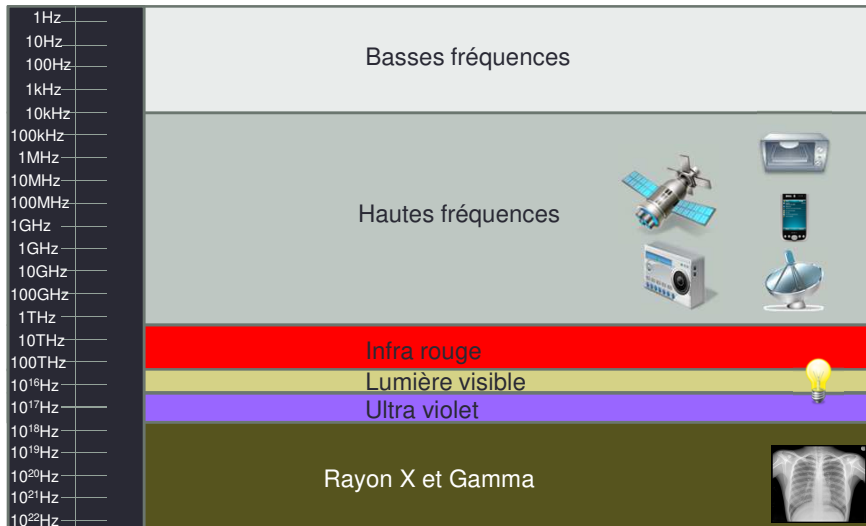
1Hz
10Hz
100Hz
1kHz
10kHz
100kHz
1MHz
10MHz
100MHz
1GHz
1GHz
10GHz
100GHz
1THz
10THz
100THz
$10^{16}$Hz
$10^{17}$Hz
$10^{18}$Hz
$10^{19}$Hz
$10^{20}$Hz
$10^{21}$Hz
$10^{22}$Hz

Basses fréquences

Hautes fréquences

Infra rouge

Lumière visible

Ultra violet

Rayon X et Gamma